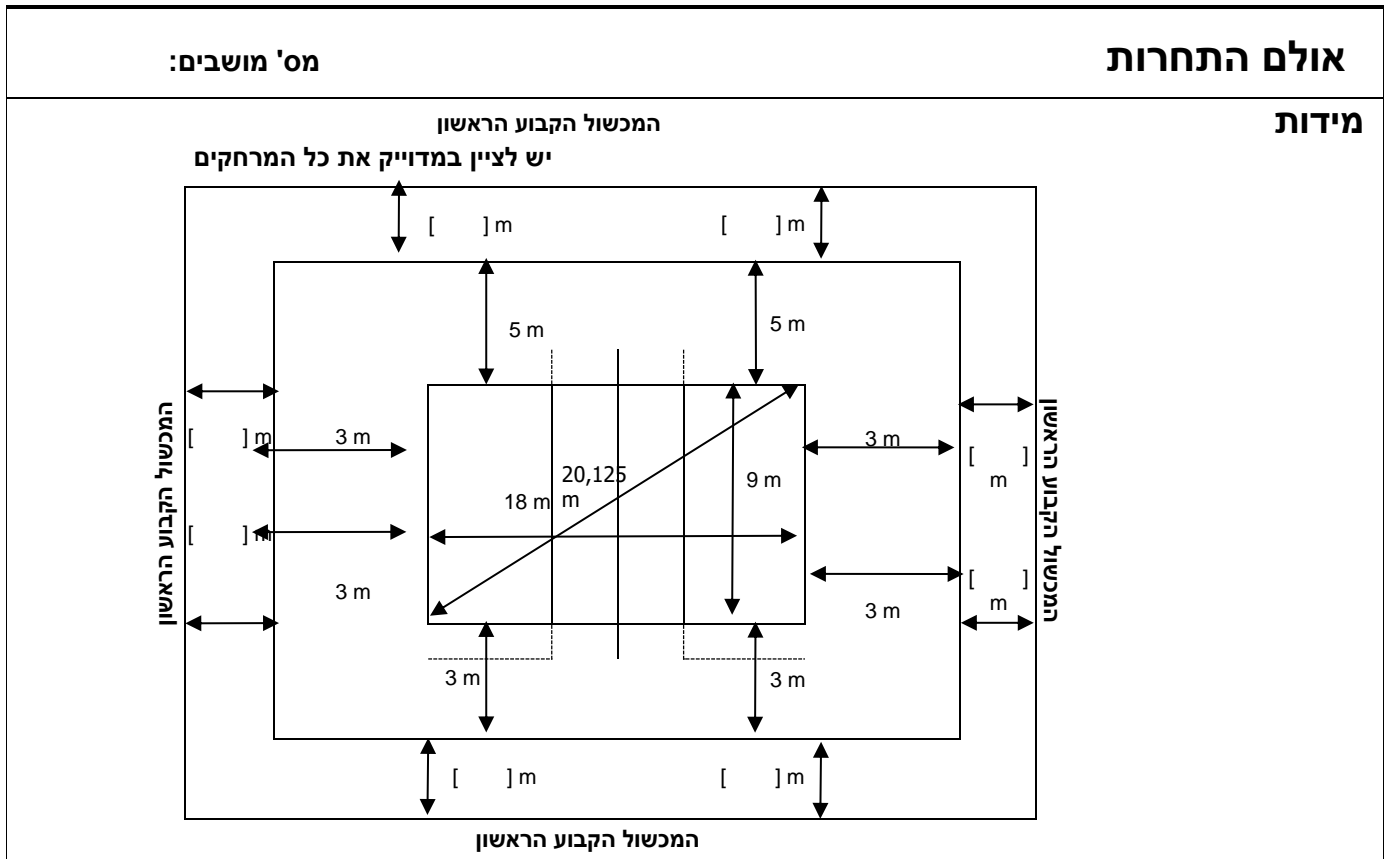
אולם התחרות
מס' מושבים:

מידות

המכשול הקבוע הראשון
יש לציין במדוייק את כל המרחקים

[ ] m
[ ] m
5 m
5 m
המכשול הקבוע הראשון
[ ] m
3 m
[ ] m
3 m
20,125 m
18 m
9 m
3 m
3 m
המכשול הקבוע הראשון
[ ] m
[ ] m
3 m
3 m
[ ] m
[ ] m
המכשול הקבוע הראשון